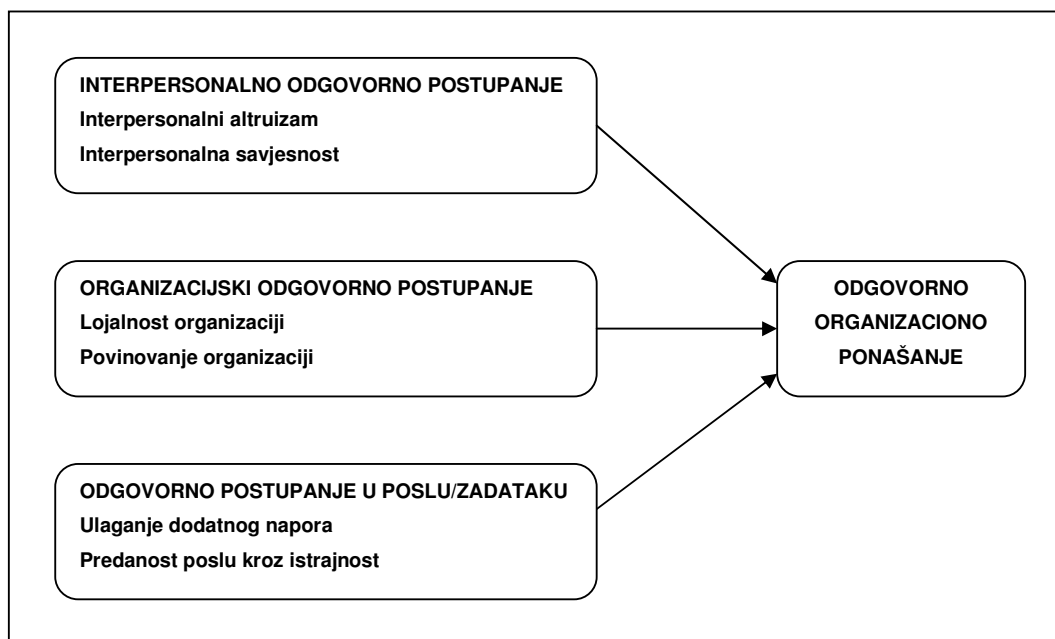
INTERPERSONALNO ODGOVORNO POSTUPANJE
Interpersonalni altruizam
Interpersonalna savjesnost

ORGANIZACIJSKI ODGOVORNO POSTUPANJE
Lojalnost organizaciji
Povinovanje organizaciji

ODGOVORNO POSTUPANJE U POSLU/ZADATAKU
Ulaganje dodatnog napora
Predanost poslu kroz istrajnost

ODGOVORNO ORGANIZACIONO PONAŠANJE